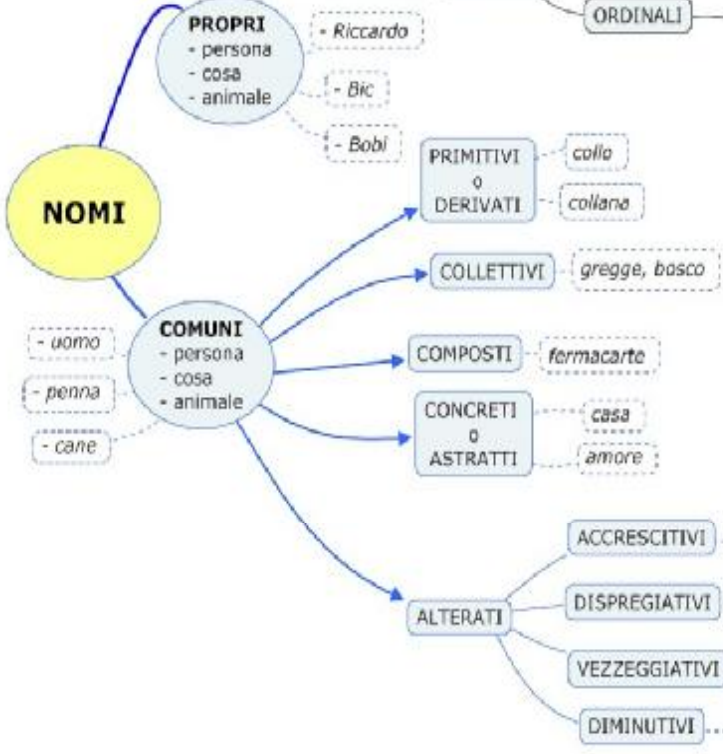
ORDINALI

PROPRI
- persona
- cosa
- animale

- Riccardo

- Bic

- Bobi

NOMI

PRIMITIVI
o
DERIVATI

collo

collana

COLLETTIVI

gregge, bosco

COMUNI
- persona
- cosa
- animale

- uomo

- penna

- cane

COMPOSTI

fermacarte

CONCRETI
o
ASTRATTI

casa

amore

ALTERATI

ACCRESCITIVI

DISPREGIATIVI

VEZZEGGIATIVI

DIMINUTIVI